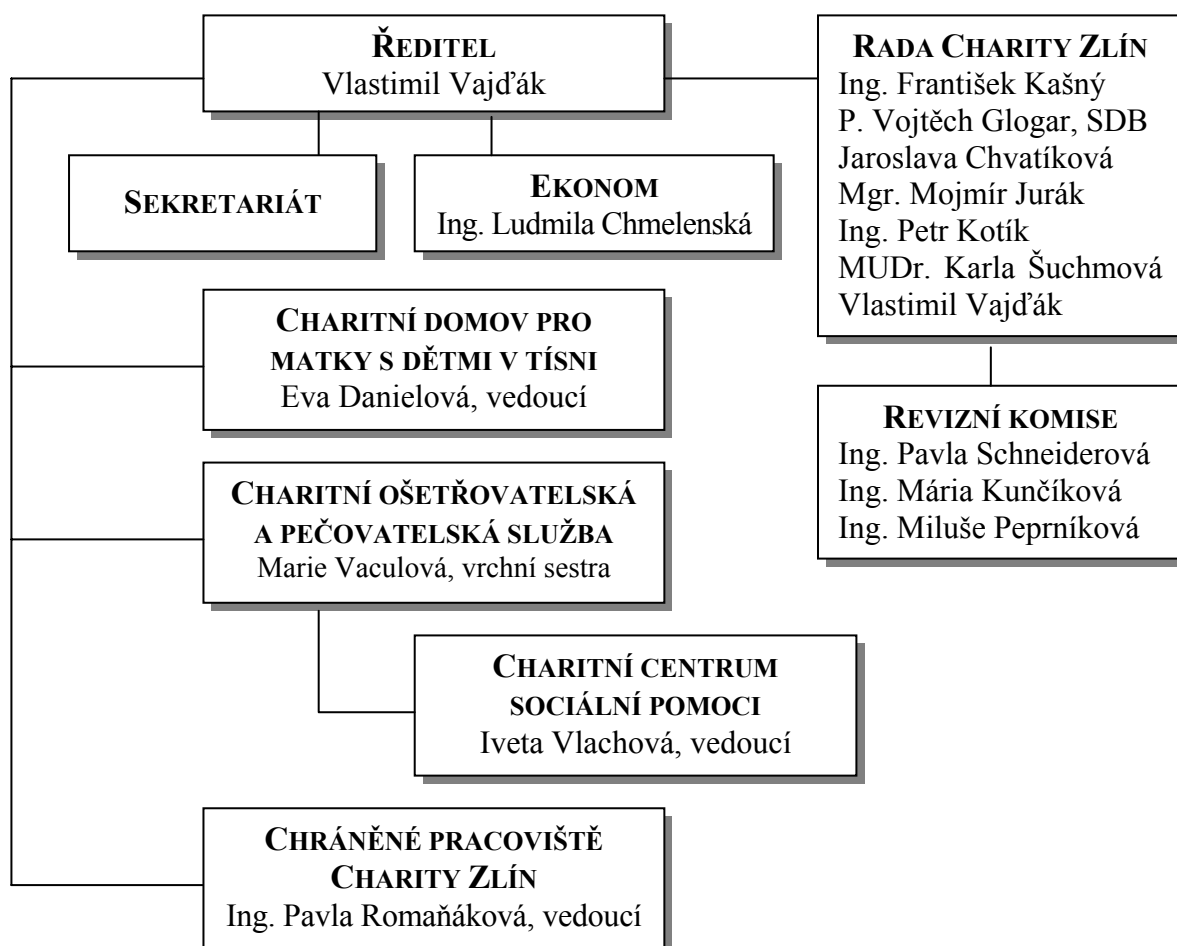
ŘEDITEL
Vlastimil Vajďák

RADA CHARITY ZLÍN
Ing. František Kašný
P. Vojtěch Glogar, SDB
Jaroslava Chvatíková
Mgr. Mojmír Jurák
Ing. Petr Kotík
MUDr. Karla Šuchmová
Vlastimil Vajďák

SEKRETARIÁT

EKONOM
Ing. Ludmila Chmelenská

CHARITNÍ DOMOV PRO MATKY S DĚTMI V TÍSNI
Eva Danielová, vedoucí

REVIZNÍ KOMISE
Ing. Pavla Schneiderová
Ing. Mária Kunčíková
Ing. Miluše Peprníková

CHARITNÍ OŠETŘOVATELSKÁ A PEČOVATELSKÁ SLUŽBA
Marie Vaculová, vrchní sestra

CHARITNÍ CENTRUM SOCIÁLNÍ POMOCI
Iveta Vlachová, vedoucí

CHRÁNĚNÉ PRACOVIŠTĚ CHARITY ZLÍN
Ing. Pavla Romaňáková, vedoucí